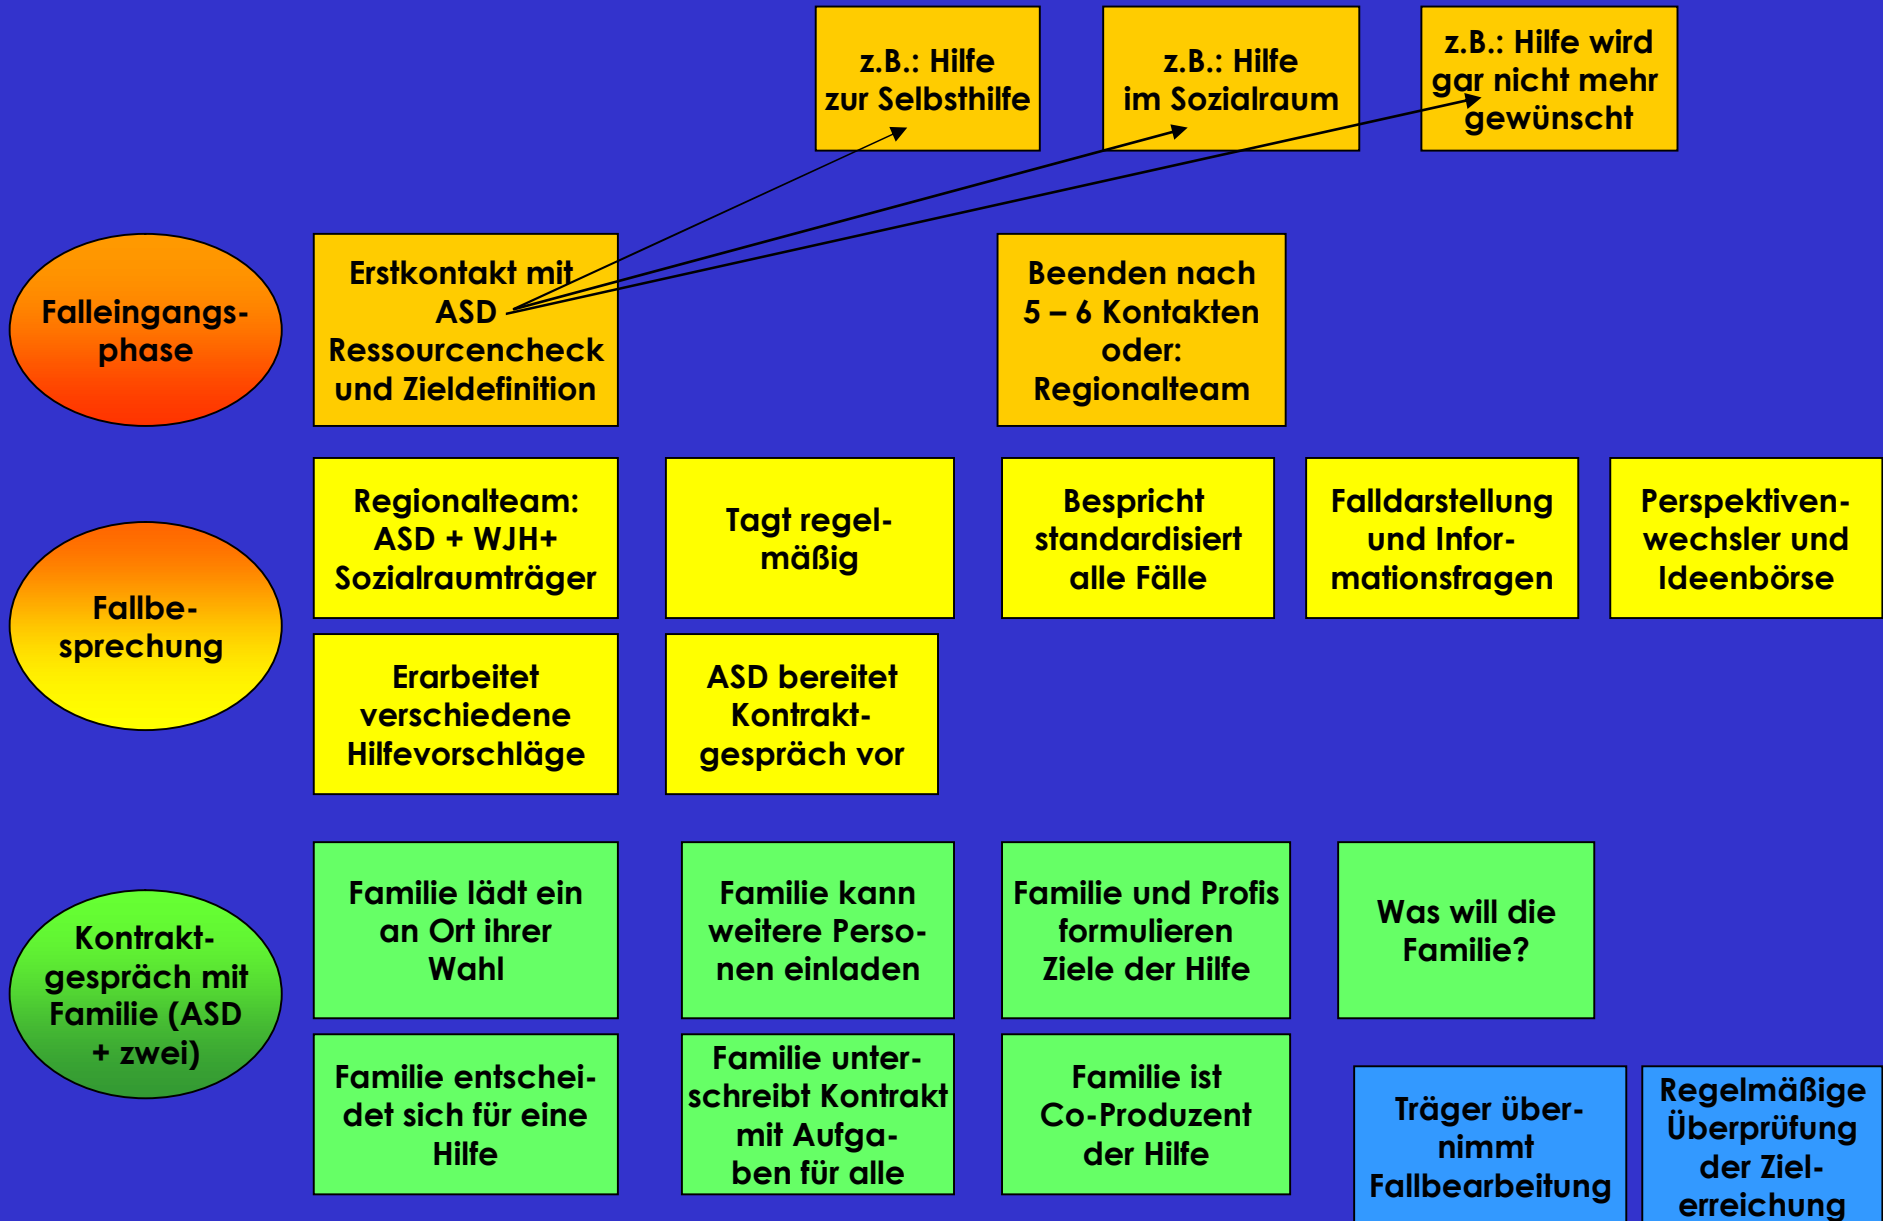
z.B.: Hilfe zur Selbsthilfe

z.B.: Hilfe im Sozialraum

z.B.: Hilfe wird gar nicht mehr gewünscht

Falleingangsphase

Erstkontakt mit ASD Ressourcencheck und Zieldefinition

Beenden nach 5 – 6 Kontakten oder: Regionalteam

Fallbesprechung

Regionalteam: ASD + WJH+ Sozialraumträger

Tagt regelmäßig

Bespricht standardisiert alle Fälle

Falldarstellung und Informationsfragen

Perspektivenwechsler und Ideenbörse

Erarbeitet verschiedene Hilfevorschläge

ASD bereitet Kontraktgespräch vor

Kontraktgespräch mit Familie (ASD + zwei)

Familie lädt ein an Ort ihrer Wahl

Familie kann weitere Personen einladen

Familie und Profis formulieren Ziele der Hilfe

Was will die Familie?

Familie entscheidet sich für eine Hilfe

Familie unterschreibt Kontrakt mit Aufgaben für alle

Familie ist Co-Produzent der Hilfe

Träger übernimmt Fallbearbeitung

Regelmäßige Überprüfung der Zielerreichung